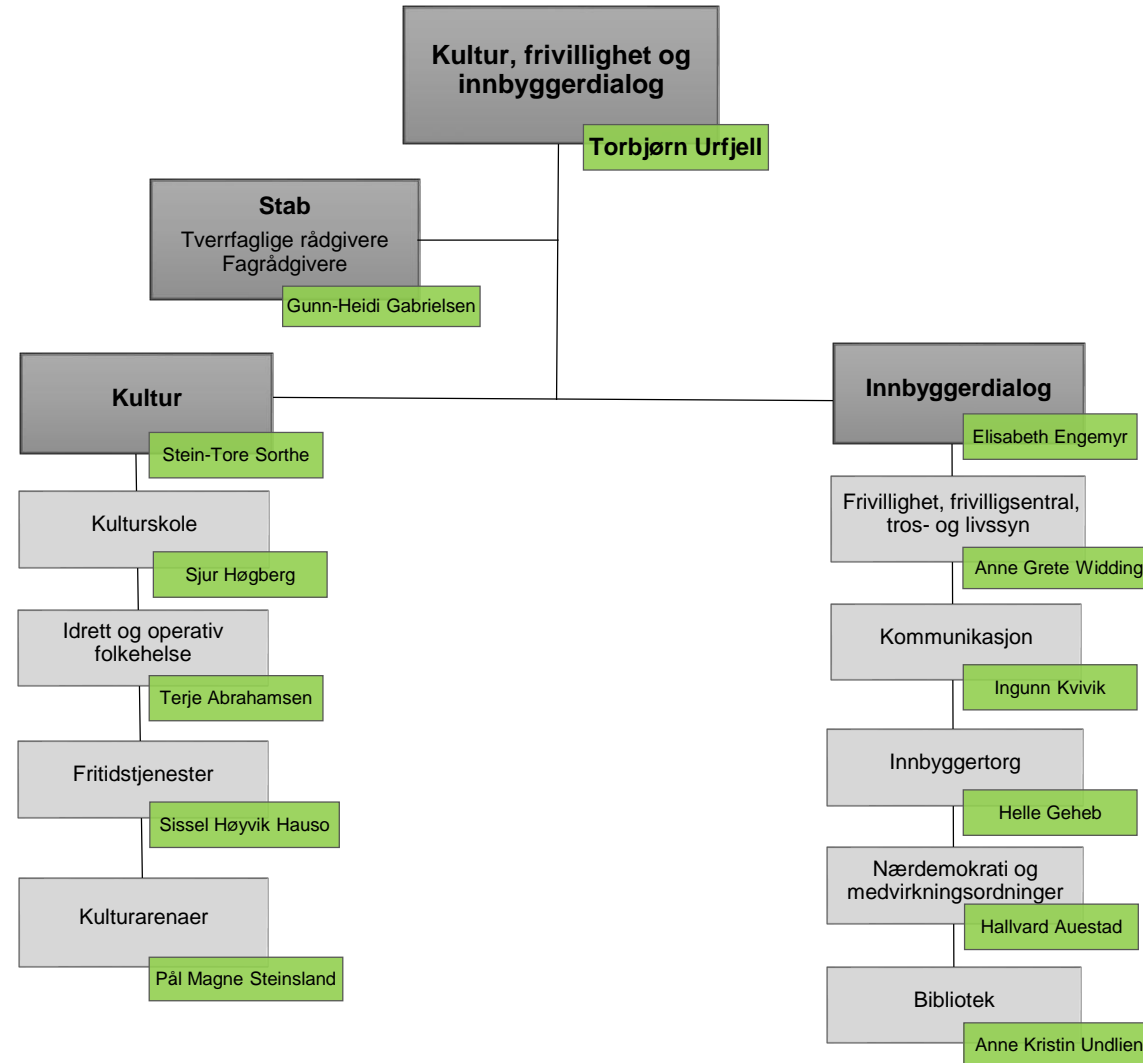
Kultur, frivillighet og innbyggerdialog

Torbjørn Urfjell

Stab
Tverrfaglige rådgivere
Fagrådgivere

Gunn-Heidi Gabrielsen

Kultur

Stein-Tore Sorthe

Kulturskole

Sjur Høgberg

Idrett og operativ folkehelse

Terje Abrahamsen

Fritidstjenester

Sissel Høyvik Hauso

Kulturarenaer

Pål Magne Steinsland

Innbyggerdialog

Elisabeth Engemyr

Frivillighet, frivilligsentral, tros- og livssyn

Anne Grete Widding

Kommunikasjon

Ingunn Kvivik

Innbyggertorg

Helle Geheb

Nærdemokrati og medvirkningsordninger

Hallvard Auestad

Bibliotek

Anne Kristin Undlien